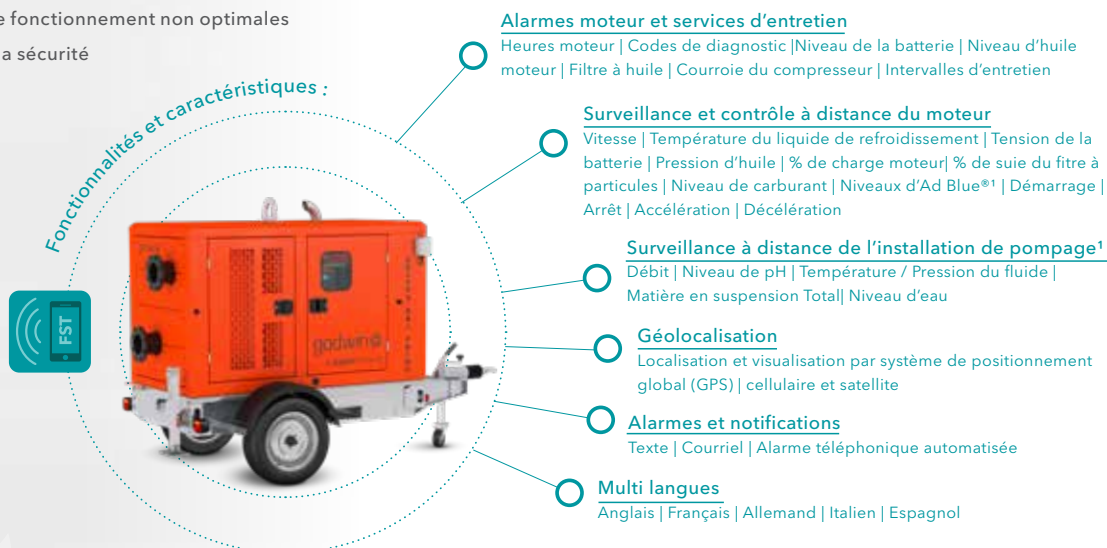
e fonctionnement non optimales

a sécurité

Fonctionnalités et caractéristiques :

FST

godwin

Alarmes moteur et services d'entretien
Heures moteur | Codes de diagnostic |Niveau de la batterie | Niveau d'huile moteur | Filtre à huile | Courroie du compresseur | Intervalles d'entretien

Surveillance et contrôle à distance du moteur
Vitesse | Température du liquide de refroidissement | Tension de la batterie | Pression d'huile | % de charge moteur| % de suie du fitre à particules | Niveau de carburant | Niveaux d'Ad Blue®¹ | Démarrage | Arrêt | Accélération | Décélération

Surveillance à distance de l'installation de pompage¹
Débit | Niveau de pH | Température / Pression du fluide | Matière en suspension Total| Niveau d'eau

Géolocalisation
Localisation et visualisation par système de positionnement global (GPS) | cellulaire et satellite

Alarmes et notifications
Texte | Courriel | Alarme téléphonique automatisée

Multi langues
Anglais | Français | Allemand | Italien | Espagnol